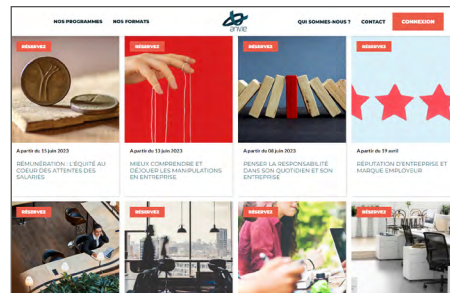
NOS PROGRAMMES NOS FORMATS

envie

QUI SOMMES-NOUS ? CONTACT CONNEXION

RÉSERVÉ

À partir du 15 juin 2023

RÉMUNÉRATION : L'ÉQUITÉ AU COEUR DES ATTENTES DES SALARIÉS

RÉSERVÉ

À partir du 13 juin 2023

MIEUX COMPRENDRE ET DÉJOUER LES MANIPULATIONS EN ENTREPRISE

RÉSERVÉ

À partir du 08 juin 2023

PENSER LA RESPONSABILITÉ DANS SON QUOTIDIEN ET SON ENTREPRISE

RÉSERVÉ

À partir du 19 avril

RÉPUTATION D'ENTREPRISE ET MARQUE EMPLOYEUR

RÉSERVÉ

RÉSERVÉ

RÉSERVÉ

RÉSERVÉ